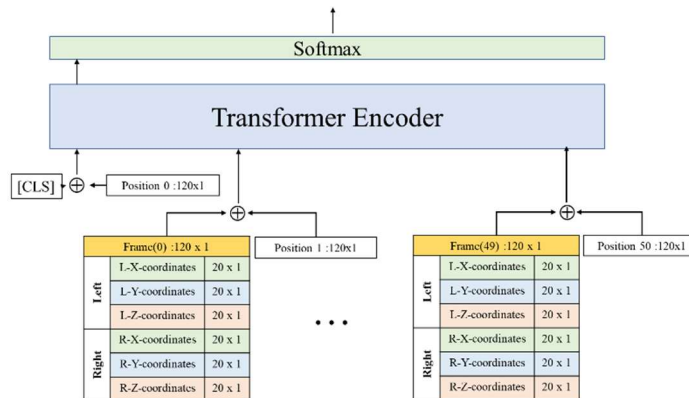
Softmax

Transformer Encoder

[CLS] $\oplus$ Position 0 :120x1

$\oplus$ Position 1 :120x1

| Frame(0) :120 x 1 | | |
|---|---|---|
| Left | L-X-coordinates | 20 x 1 |
| | L-Y-coordinates | 20 x 1 |
| | L-Z-coordinates | 20 x 1 |
| Right | R-X-coordinates | 20 x 1 |
| | R-Y-coordinates | 20 x 1 |
| | R-Z-coordinates | 20 x 1 |

• • •

$\oplus$ Position 50 :120x1

| Frame(49) :120 x 1 | | |
|---|---|---|
| Left | L-X-coordinates | 20 x 1 |
| | L-Y-coordinates | 20 x 1 |
| | L-Z-coordinates | 20 x 1 |
| Right | R-X-coordinates | 20 x 1 |
| | R-Y-coordinates | 20 x 1 |
| | R-Z-coordinates | 20 x 1 |